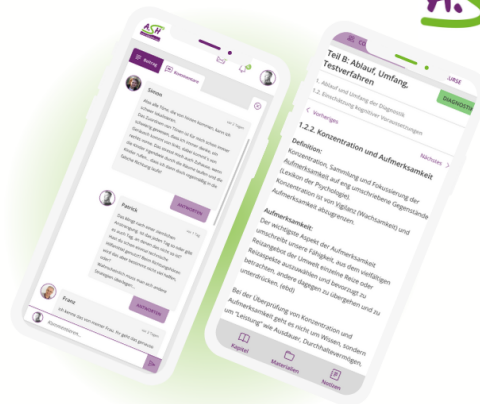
ASN

Beitrag

Kommentare

Simon

Patrick

Franz

Kommentieren

Teil B: Ablauf, Umfang, Testverfahren

1. Ablauf und Umfang der Diagnostik

1.2. Einschätzung kognitiver Voraussetzungen

KURSE

DIAGNOSTIK

< Vorheriges

Nächstes >

1.2.2. Konzentration und Aufmerksamkeit

Definition:

Konzentration, Sammlung und Fokussierung der Aufmerksamkeit auf eng umschriebene Gegenstände (Lexikon der Psychologie)

Konzentration ist von Vigilanz (Wachsamkeit) und Aufmerksamkeit abzugrenzen.

Aufmerksamkeit:

Der wichtigste Aspekt der Aufmerksamkeit umschreibt unsere Fähigkeit, aus den vielfältigen Reizangebot der Umwelt einzelne Reize oder Reizaspekte auszuwählen und bevorzugt zu beachten, andere dagegen zu übergehen und zu unterdrücken. (ebd)

Bei der Überprüfung von Konzentration und Aufmerksamkeit geht es nicht um Wissen, sondern um "Leistung" wie Ausdauer, Durchhaltevermögen,

Kapitel

Materialien

Notizen